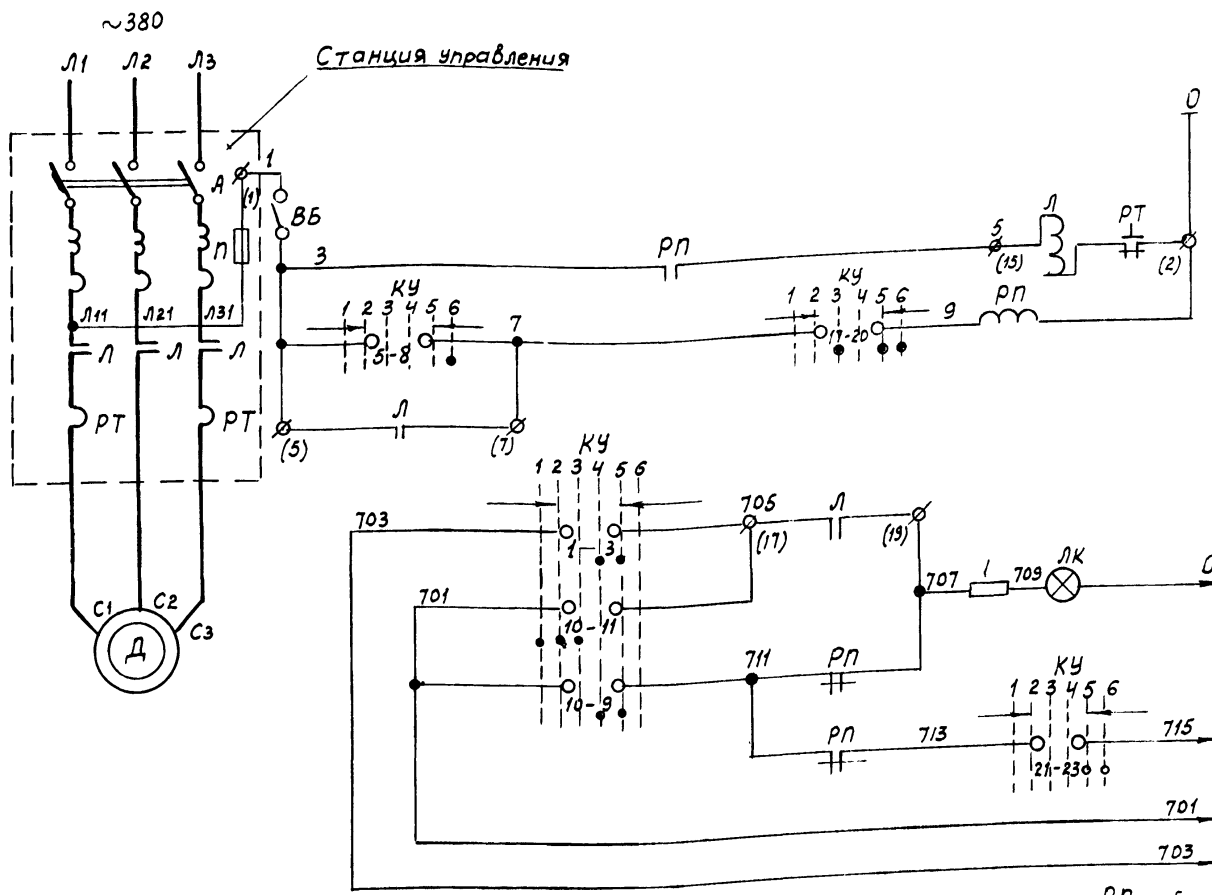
~380
Л1 Л2 Л3
Станция управления
A
(1)
П
1
ВБ
3
РП
5
(15)
Л
РТ
(2)
0
Л11 Л21 Л31
Л Л Л
РТ РТ
КУ
1 2 3 4 5 6
5-8
7
КУ
1 2 3 4 5 6
17-20
9
РП
(5)
Л
(7)
КУ
1 2 3 4 5 6
703
1
3
705
(17)
Л
(19)
707
1
709
ЛК
0
701
10-11
С1 С2 С3
Д
711
РП
10-9
КУ
1 2 3 4 5 6
РП
713
21-23
715
701
703
РП